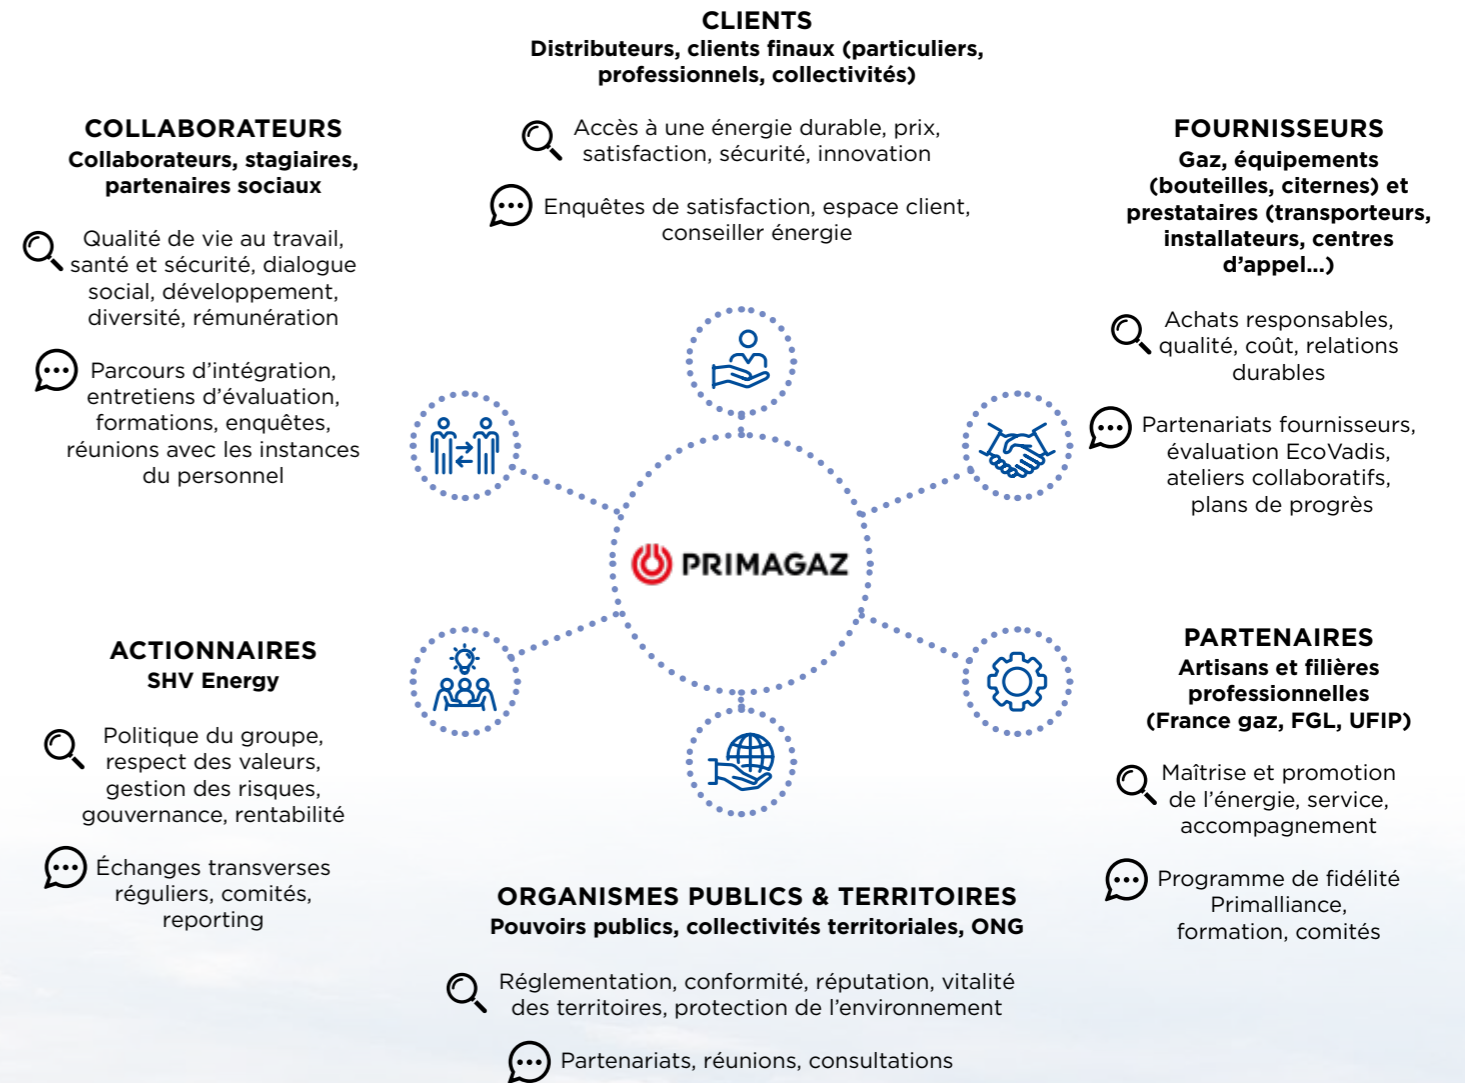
CLIENTS
Distributeurs, clients finaux (particuliers, professionnels, collectivités)

Accès à une énergie durable, prix, satisfaction, sécurité, innovation

Enquêtes de satisfaction, espace client, conseiller énergie

COLLABORATEURS
Collaborateurs, stagiaires, partenaires sociaux

Qualité de vie au travail, santé et sécurité, dialogue social, développement, diversité, rémunération

Parcours d'intégration, entretiens d'évaluation, formations, enquêtes, réunions avec les instances du personnel

FOURNISSEURS
Gaz, équipements (bouteilles, citernes) et prestataires (transporteurs, installateurs, centres d'appel...)

Achats responsables, qualité, coût, relations durables

Partenariats fournisseurs, évaluation EcoVadis, ateliers collaboratifs, plans de progrès

PRIMAGAZ

ACTIONNAIRES
SHV Energy

Politique du groupe, respect des valeurs, gestion des risques, gouvernance, rentabilité

Échanges transverses réguliers, comités, reporting

PARTENAIRES
Artisans et filières professionnelles (France gaz, FGL, UFIP)

Maîtrise et promotion de l'énergie, service, accompagnement

Programme de fidélité Primalliance, formation, comités

ORGANISMES PUBLICS & TERRITOIRES
Pouvoirs publics, collectivités territoriales, ONG

Réglementation, conformité, réputation, vitalité des territoires, protection de l'environnement

Partenariats, réunions, consultations